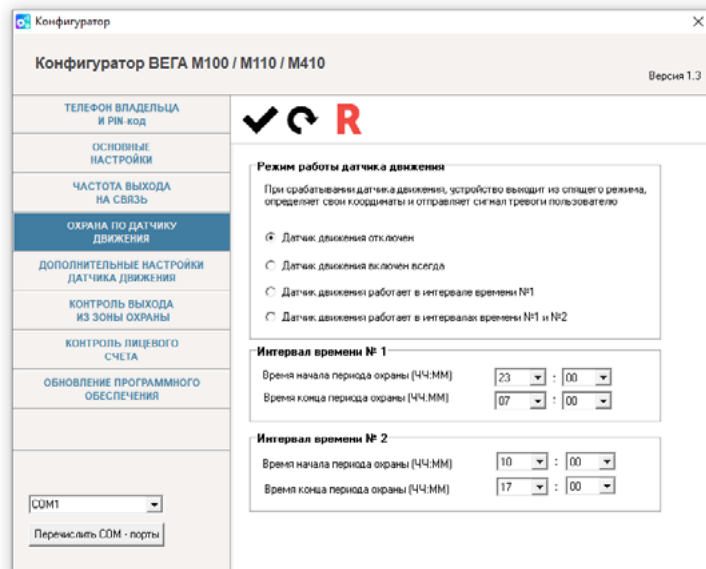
Конфигуратор

×

Конфигуратор ВЕГА M100 / M110 / M410

Версия 1.3

ТЕЛЕФОН ВЛАДЕЛЬЦА И PIN-код

ОСНОВНЫЕ НАСТРОЙКИ

ЧАСТОТА ВЫХОДА НА СВЯЗЬ

ОХРАНА ПО ДАТЧИКУ ДВИЖЕНИЯ

ДОПОЛНИТЕЛЬНЫЕ НАСТРОЙКИ ДАТЧИКА ДВИЖЕНИЯ

КОНТРОЛЬ ВЫХОДА ИЗ ЗОНЫ ОХРАНЫ

КОНТРОЛЬ ЛИЦЕВОГО СЧЕТА

ОБНОВЛЕНИЕ ПРОГРАММНОГО ОБЕСПЕЧЕНИЯ

COM1

Перечислить COM - порты

R

Режим работы датчика движения

При срабатывании датчика движения, устройство выходит из спящего режима, определяет свои координаты и отправляет сигнал тревоги пользователю

Датчик движения отключен

Датчик движения включен всегда

Датчик движения работает в интервале времени №1

Датчик движения работает в интервалах времени №1 и №2

Интервал времени № 1

Время начала периода охраны (ЧЧ:ММ) 23 : 00

Время конца периода охраны (ЧЧ:ММ) 07 : 00

Интервал времени № 2

Время начала периода охраны (ЧЧ:ММ) 10 : 00

Время конца периода охраны (ЧЧ:ММ) 17 : 00